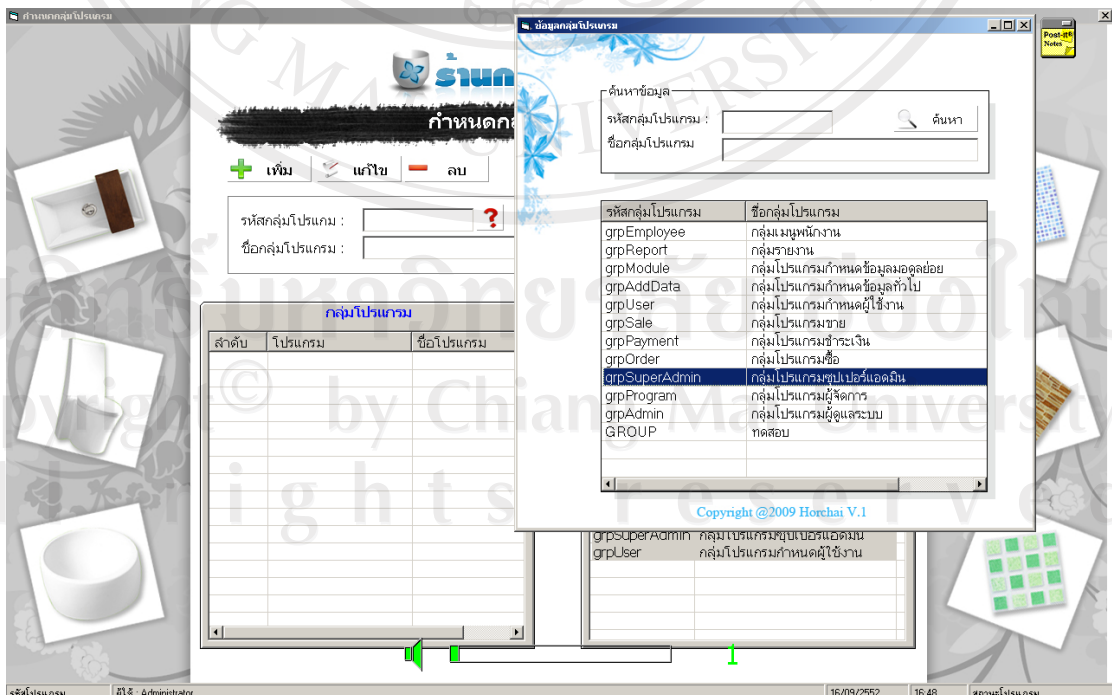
กำหนดกลุ่มโปรแกรม

ร้านค

กำหนดกลุ่

เพิ่ม แก้ไข ลบ

รหัสกลุ่มโปรแกม :
ชื่อกลุ่มโปรแกรม :

กลุ่มโปรแกรม

| ลำดับ | โปรแกรม | ชื่อโปรแกรม |
|---|---|---|

grpSuperAdmin กลุ่มโปรแกรมซุปเปอร์แอดมิน
grpUser กลุ่มโปรแกรมกำหนดผู้ใช้งาน

ข้อมูลกลุ่มโปรแกรม

ค้นหาข้อมูล
รหัสกลุ่มโปรแกรม :
ชื่อกลุ่มโปรแกรม
ค้นหา

| รหัสกลุ่มโปรแกรม | ชื่อกลุ่มโปรแกรม |
|---|---|
| grpEmployee | กลุ่มเมนูพนักงาน |
| grpReport | กลุ่มรายงาน |
| grpModule | กลุ่มโปรแกรมกำหนดข้อมูลมอดูลย่อย |
| grpAddData | กลุ่มโปรแกรมกำหนดข้อมูลทั่วไป |
| grpUser | กลุ่มโปรแกรมกำหนดผู้ใช้งาน |
| grpSale | กลุ่มโปรแกรมขาย |
| grpPayment | กลุ่มโปรแกรมชำระเงิน |
| grpOrder | กลุ่มโปรแกรมซื้อ |
| grpSuperAdmin | กลุ่มโปรแกรมซุปเปอร์แอดมิน |
| grpProgram | กลุ่มโปรแกรมผู้จัดการ |
| grpAdmin | กลุ่มโปรแกรมผู้ดูแลระบบ |
| GROUP | ทดสอบ |

Copyright @2009 Horchai V.1

Post-it® Notes

ลิขสิทธิ์มหาวิทยาลัยเชียงใหม่
Copyright © by Chiang Mai University
All rights reserved

รหัสโปรแกรม | ผู้ใช้ : Administrator | 16/09/2552 | 16:48 | สถานะโปรแกรม